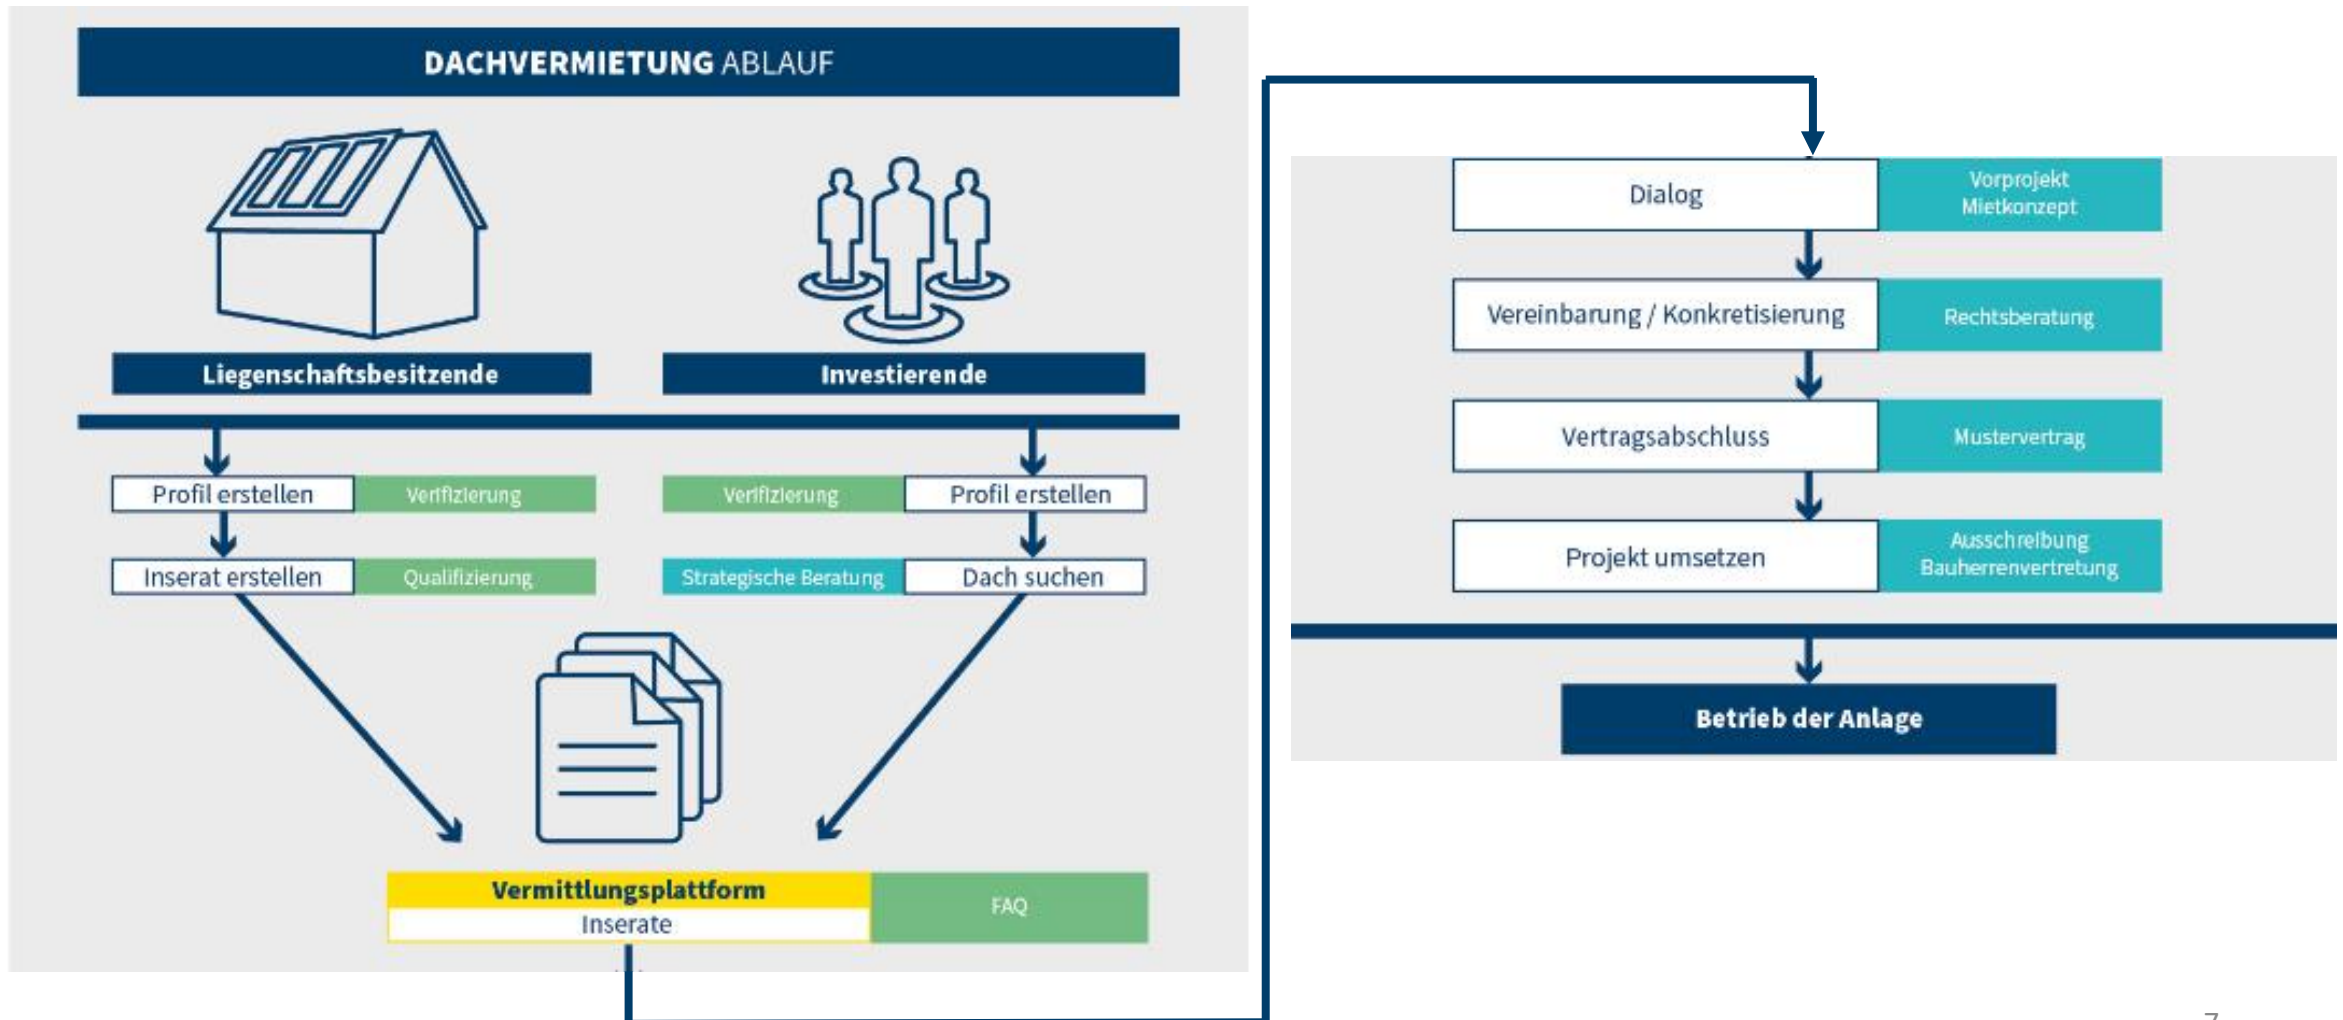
DACHVERMIETUNG ABLAUF

Liegenschaftsbesitzende

Investierende

Profil erstellen
Verifizierung
Inserat erstellen
Qualifizierung

Verifizierung
Profil erstellen
Strategische Beratung
Dach suchen

Vermittlungsplattform
Inserate
FAQ

Dialog
Vorprojekt Mietkonzept
Vereinbarung / Konkretisierung
Rechtsberatung
Vertragsabschluss
Mustervertrag
Projekt umsetzen
Ausschreibung Bauherrenvertretung

Betrieb der Anlage

7